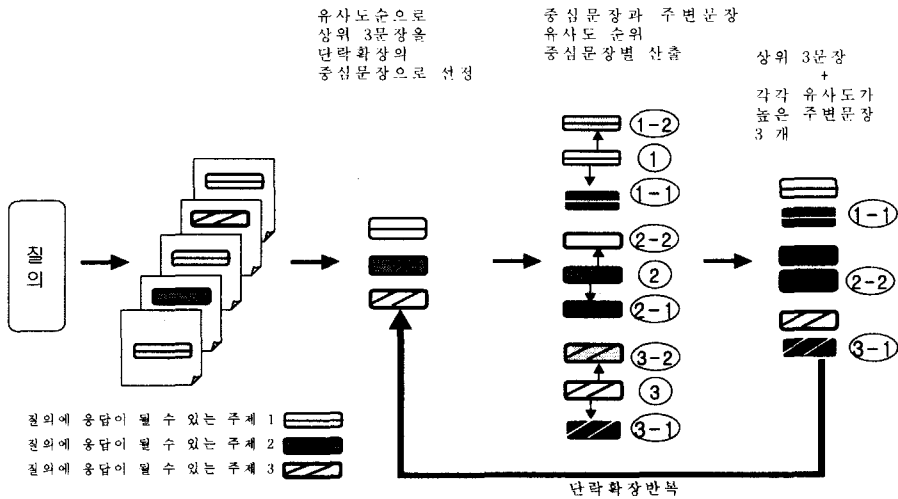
유사도순으로 상위 3문장을 단락확장의 중심문장으로 선정

중심문장과 주변문장 유사도 순위 중심문장별 산출

상위 3문장 + 각각 유사도가 높은 주변문장 3 개

질의

1-2

1

1-1

2-2

2

2-1

3-2

3

3-1

1-1

2-2

3-1

질의에 응답이 될 수 있는 주제 1

질의에 응답이 될 수 있는 주제 2

질의에 응답이 될 수 있는 주제 3

단락확장반복